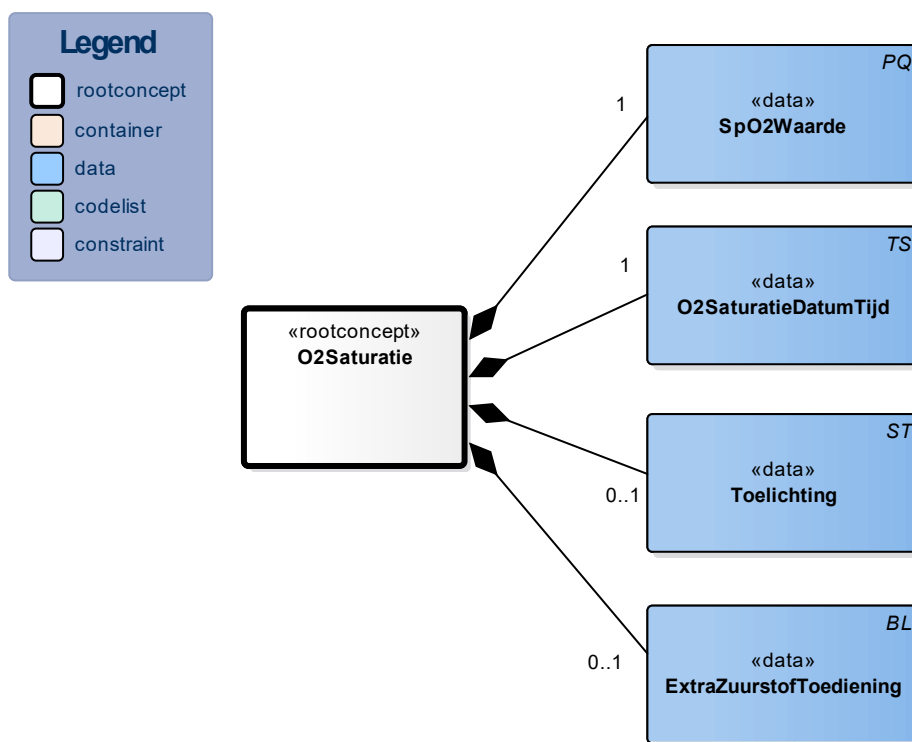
Legend

rootconcept

container

data

codelist

constraint

«rootconcept»
O2Saturatie

1

PQ
«data»
SpO2Waarde

1

TS
«data»
O2SaturatieDatumTijd

0..1

ST
«data»
Toelichting

0..1

BL
«data»
ExtraZuurstofToediening